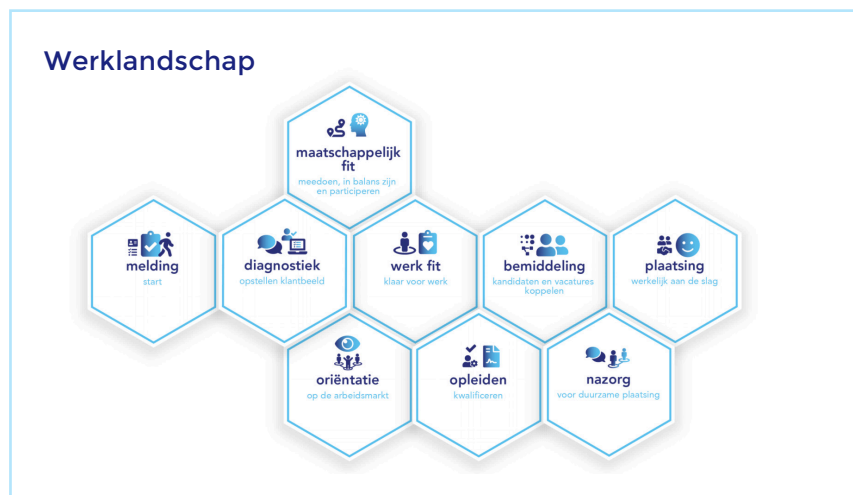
Werklandschap

maatschappelijk fit
meedoen, in balans zijn en participeren

melding
start

diagnostiek
opstellen klantbeeld

werk fit
klaar voor werk

bemiddeling
kandidaten en vacatures koppelen

plaatsing
werkelijk aan de slag

oriëntatie
op de arbeidsmarkt

opleiden
kwalificeren

nazorg
voor duurzame plaatsing